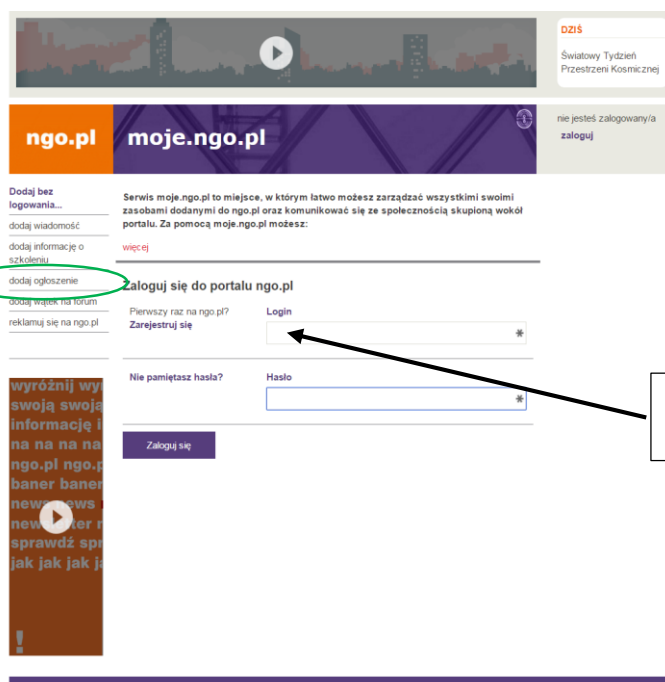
DZIŚ

Światowy Tydzień Przestrzeni Kosmicznej

ngo.pl

moje.ngo.pl

nie jesteś zalogowany/a

zaloguj

Dodaj bez logowania...

dodaj wiadomość

dodaj informację o szkoleniu

dodaj ogłoszenie

dodaj wątek na forum

reklamuj się na ngo.pl

Serwis moje.ngo.pl to miejsce, w którym łatwo możesz zarządzać wszystkimi swoimi zasobami dodanymi do ngo.pl oraz komunikować się ze społecznością skupioną wokół portalu. Za pomocą moje.ngo.pl możesz:

więcej

Zaloguj się do portalu ngo.pl

Pierwszy raz na ngo.pl?
Zarejestruj się

Login

Nie pamiętasz hasła?

Hasło

Zaloguj się

wyróżnij wy swoją swoją informację i na na na na ngo.pl ngo.p baner baner news news newsletter n sprawdź spr jak jak jak ja

!